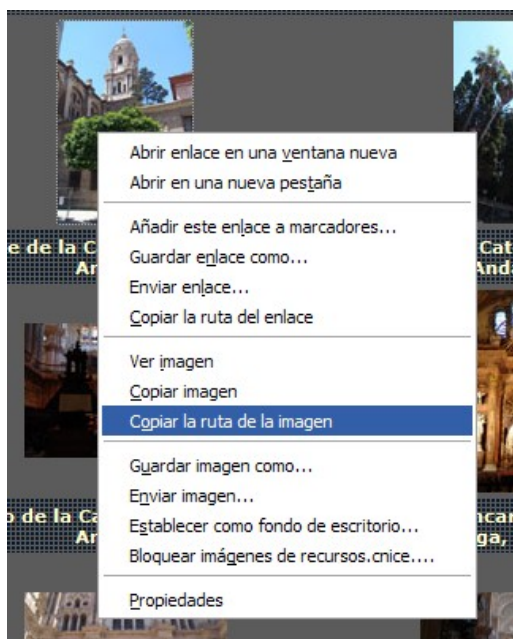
e de la C
Ar

Cat
Anda

o de la Ca
Ar

car
ga,

Abrir enlace en una ventana nueva
Abrir en una nueva pestaña

Añadir este enlace a marcadores...
Guardar enlace como...
Enviar enlace...
Copiar la ruta del enlace

Ver imagen
Copiar imagen
Copiar la ruta de la imagen

Guardar imagen como...
Enviar imagen...
Establecer como fondo de escritorio...
Bloquear imágenes de recursos.cnice....

Propiedades